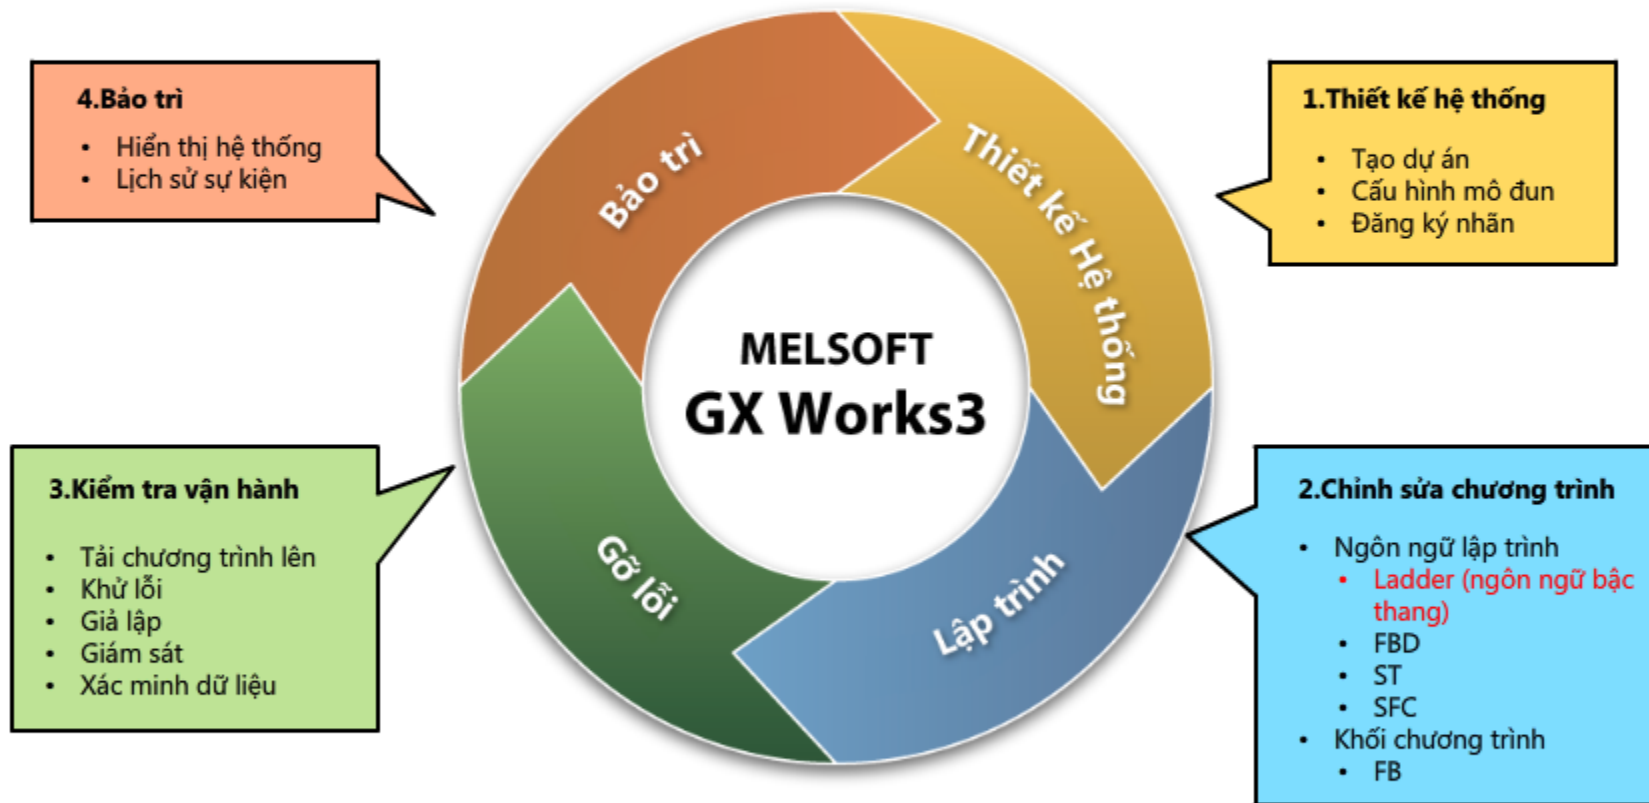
4.Bảo trì

- Hiển thị hệ thống
- Lịch sử sự kiện

1.Thiết kế hệ thống

- Tạo dự án
- Cấu hình mô đun
- Đăng ký nhãn

Bảo trì

Thiết kế Hệ thống

MELSOFT
GX Works3

Gỡ lỗi

Lập trình

3.Kiểm tra vận hành

- Tải chương trình lên
- Khử lỗi
- Giả lập
- Giám sát
- Xác minh dữ liệu

2.Chỉnh sửa chương trình

- Ngôn ngữ lập trình
  - Ladder (ngôn ngữ bậc thang)
  - FBD
  - ST
  - SFC
- Khối chương trình
  - FB